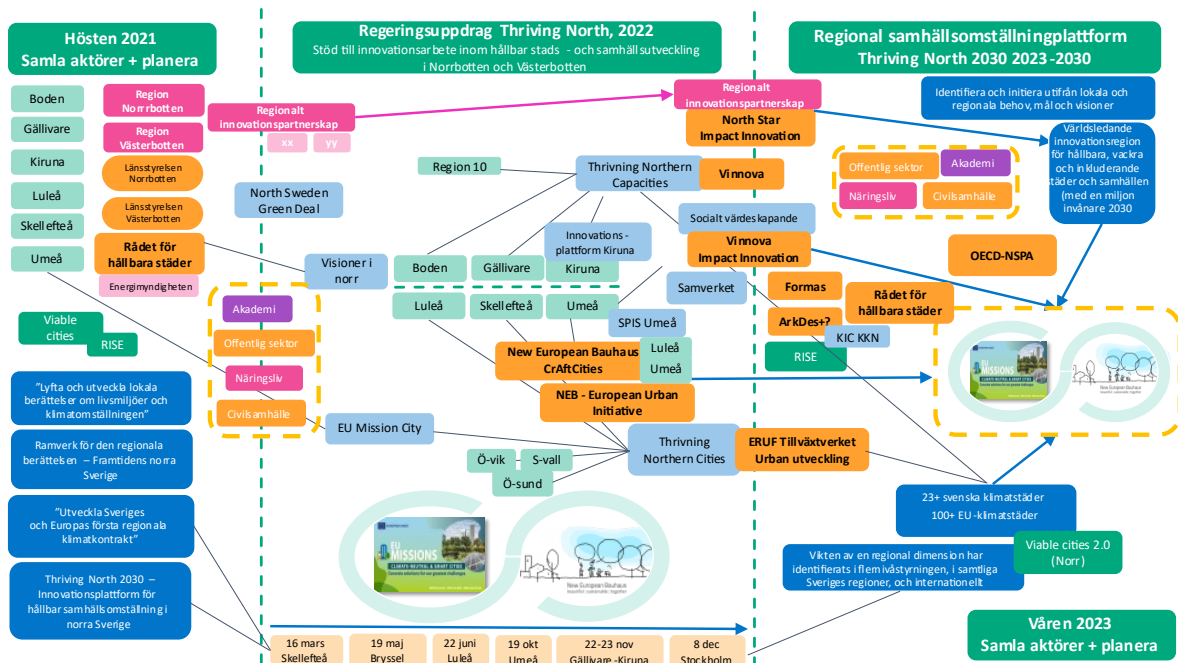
Hösten 2021
Samla aktörer + planera

Boden
Gällivare
Kiruna
Luleå
Skellefteå
Umeå

Region Norrbotten
Region Västerbotten
Länsstyrelsen Norrbotten
Länsstyrelsen Västerbotten
Rådet för hållbara städer
Energimyndigheten

Viable cities
RISE

"Lyfta och utveckla lokala berättelser om livsmiljöer och klimatomställningen"

Ramverk för den regionala berättelsen – Framtidens norra Sverige

"Utveckla Sveriges och Europas första regionala klimatkontrakt"

Thriving North 2030 – Innovationsplattform för hållbar samhällsomställning i norra Sverige

Regeringsuppdrag Thriving North, 2022
Stöd till innovationsarbete inom hållbar stads - och samhällsutveckling i Norrbotten och Västerbotten

Regionalt innovationspartnerskap
xx
yy

North Sweden Green Deal
Region 10
Thrivning Northern Capacities
Vinnova
Socialt värdeskapande
Innovations - plattform Kiruna
Vinnova Impact Innovation
Visioner i norr
Boden
Gällivare
Kiruna
Luleå
Skellefteå
Umeå
Samverket
SPIS Umeå
Akademi
Offentlig sektor
Näringsliv
Civilsamhälle
New European Bauhaus CrAftCities
Luleå
Umeå
NEB - European Urban Initiative
EU Mission City
Thrivning Northern Cities
Ö-vik
S-vall
Ö-sund

Regional samhällsomställningplattform
Thriving North 2030 2023 -2030

Regionalt innovationspartnerskap
North Star Impact Innovation
Identifiera och initiera utifrån lokala och regionala behov, mål och visioner
Världsledande innovationsregion för hållbara, vackra och inkluderande städer och samhällen (med en miljon invånare 2030
Offentlig sektor
Akademi
Näringsliv
Civilsamhälle
OECD-NSPA
Formas
Rådet för hållbara städer
ArkDes+?
KIC KKN
RISE
ERUF Tillväxtverket Urban utveckling
23+ svenska klimatstäder
100+ EU -klimatstäder
Viable cities 2.0 (Norr)
Vikten av en regional dimension har identifierats i flera utvärderingar, i samtliga Sveriges regioner, och internationellt

EU MISSIONS
CLIMATE-NEUTRAL & SMART CITIES
New European Bauhaus
beautiful | sustainable | together

16 mars Skellefteå
19 maj Bryssel
22 juni Luleå
19 okt Umeå
22-23 nov Gällivare -Kiruna
8 dec Stockholm

Våren 2023
Samla aktörer + planera